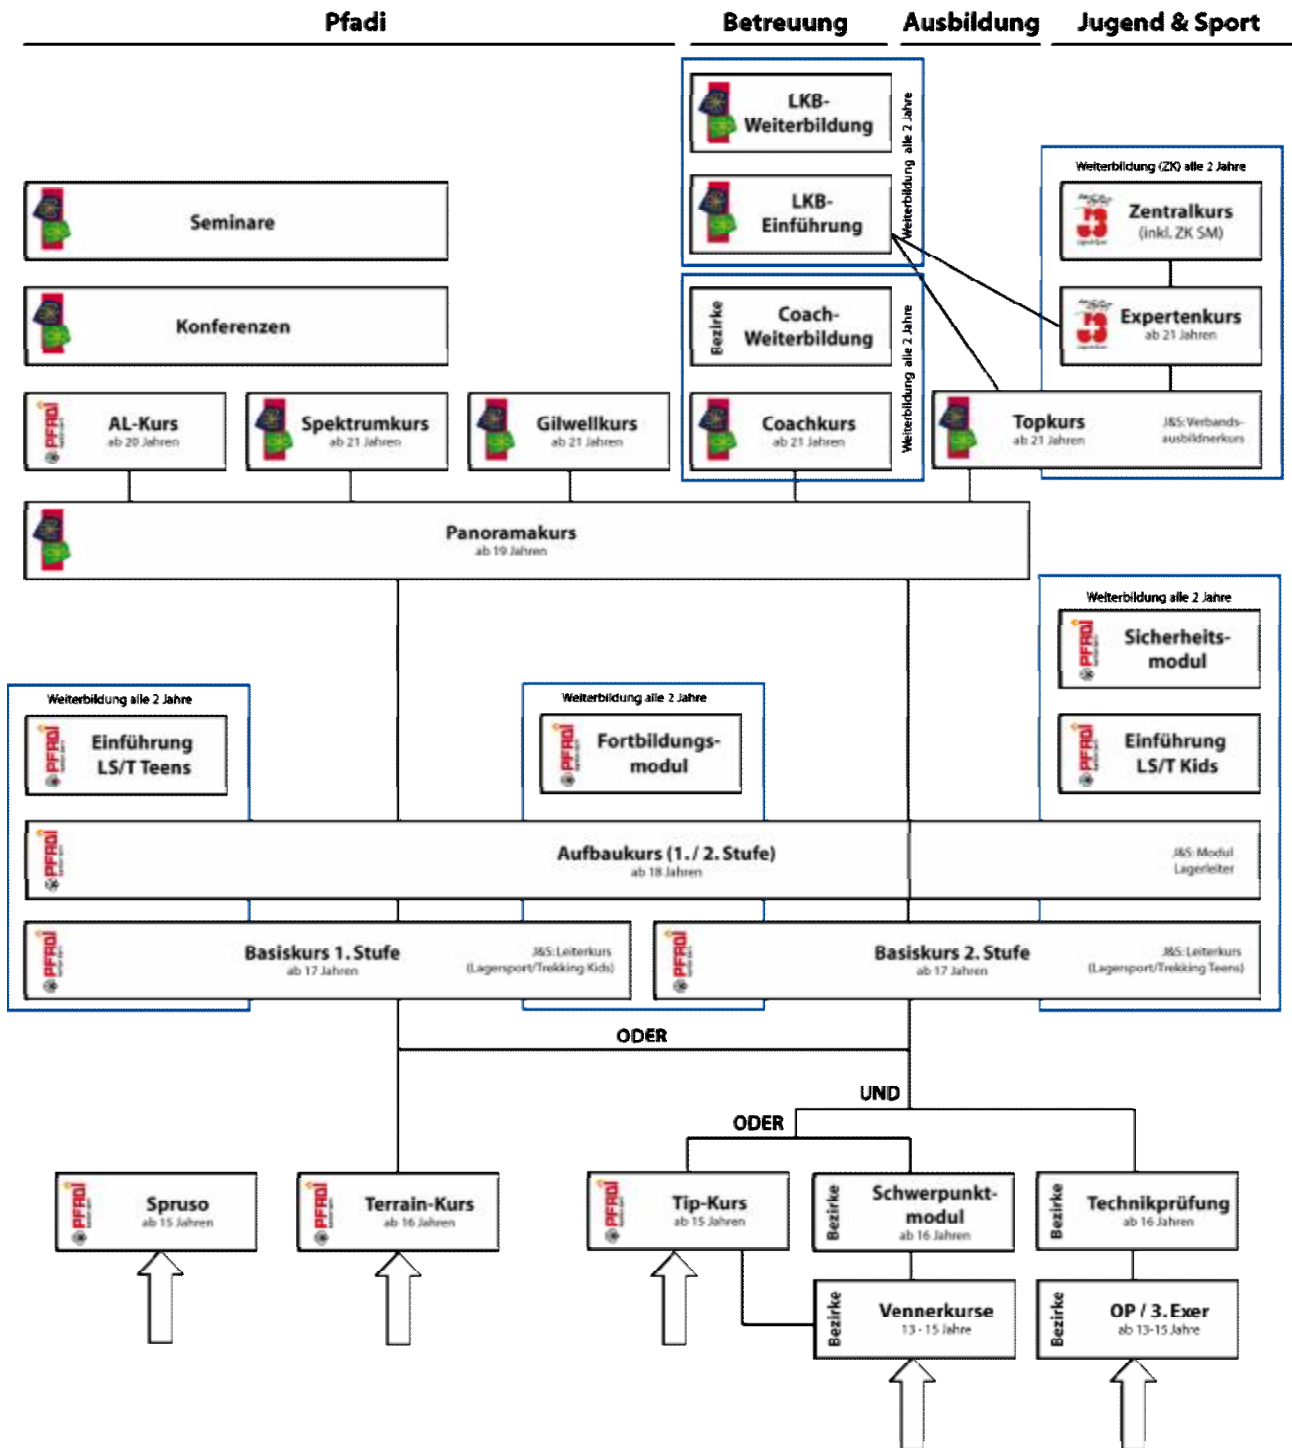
Pfadi

Betreuung

Ausbildung

Jugend & Sport

LKB-Weiterbildung

LKB-Einführung

Weiterbildung alle 2 Jahre

Weiterbildung (ZK) alle 2 Jahre

Zentralkurs
(inkl. ZK SM)

Expertenkurs
ab 21 Jahren

Seminare

Konferenzen

Bezirke

Coach-Weiterbildung

Weiterbildung alle 2 Jahre

Coachkurs
ab 21 Jahren

AL-Kurs
ab 20 Jahren

Spektrumkurs
ab 21 Jahren

Gilwellkurs
ab 21 Jahren

Topkurs
ab 21 Jahren

J&S: Verbandsausbildnerkurs

Panoramakurs
ab 19 Jahren

Weiterbildung alle 2 Jahre

Sicherheitsmodul

Einführung LS/T Kids

Weiterbildung alle 2 Jahre

Einführung LS/T Teens

Weiterbildung alle 2 Jahre

Fortbildungsmodul

Aufbaukurs (1./2. Stufe)
ab 18 Jahren

J&S: Modul Lagerleiter

Basiskurs 1. Stufe
ab 17 Jahren

J&S: Leiterkurs (Lagersport/Trekking Kids)

Basiskurs 2. Stufe
ab 17 Jahren

J&S: Leiterkurs (Lagersport/Trekking Teens)

ODER

UND

ODER

Spruso
ab 15 Jahren

Terrain-Kurs
ab 16 Jahren

Tip-Kurs
ab 15 Jahren

Bezirke

Schwerpunktmodul
ab 16 Jahren

Bezirke

Technikprüfung
ab 16 Jahren

Bezirke

Vennerkurse
13 - 15 Jahre

Bezirke

OP / 3. Exer
ab 13-15 Jahre